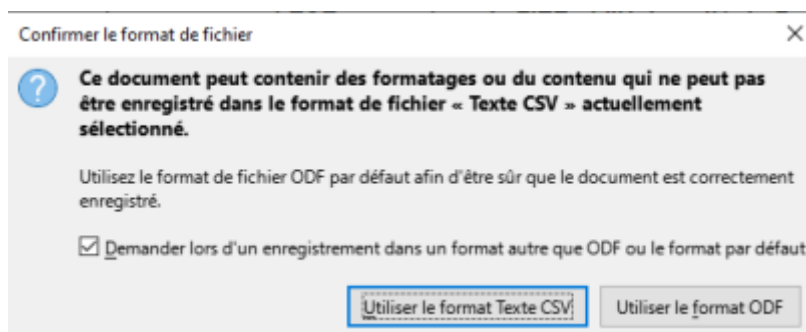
Confirmer le format de fichier

×

?

Ce document peut contenir des formatages ou du contenu qui ne peut pas être enregistré dans le format de fichier « Texte CSV » actuellement sélectionné.

Utilisez le format de fichier ODF par défaut afin d'être sûr que le document est correctement enregistré.

☑ Demander lors d'un enregistrement dans un format autre que ODF ou le format par défaut

Utiliser le format Texte CSV

Utiliser le format ODF